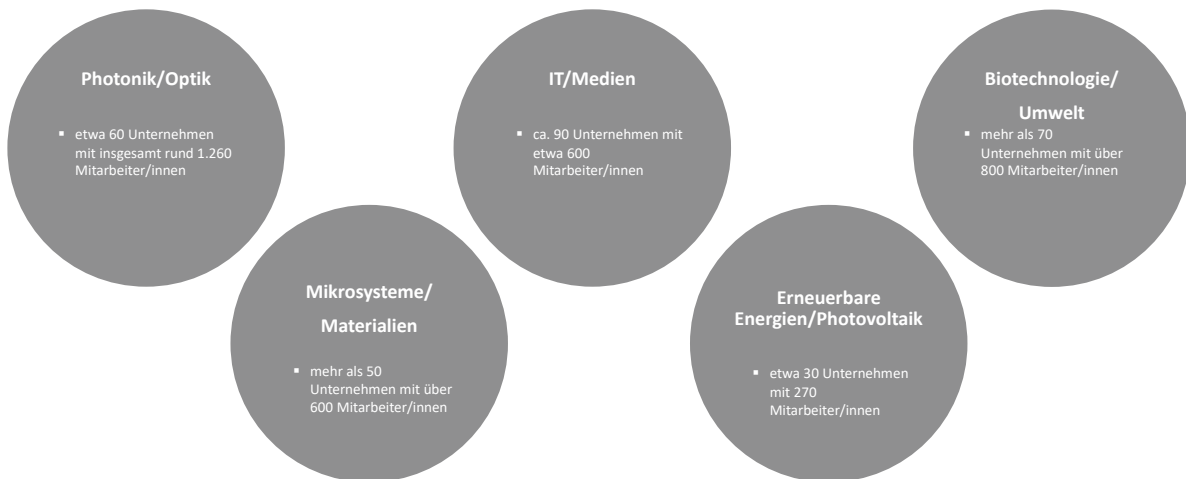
Photonik/Optik

- etwa 60 Unternehmen mit insgesamt rund 1.260 Mitarbeiter/innen

Mikrosysteme/ Materialien

- mehr als 50 Unternehmen mit über 600 Mitarbeiter/innen

IT/Medien

- ca. 90 Unternehmen mit etwa 600 Mitarbeiter/innen

Erneuerbare Energien/Photovoltaik

- etwa 30 Unternehmen mit 270 Mitarbeiter/innen

Biotechnologie/ Umwelt

- mehr als 70 Unternehmen mit über 800 Mitarbeiter/innen